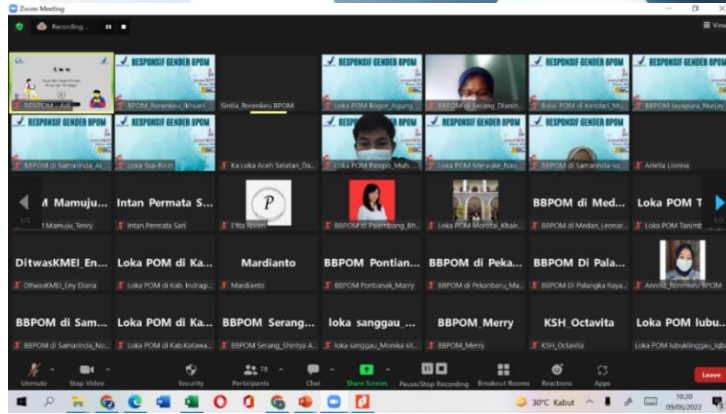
Zoom Meeting

Recording...

View

RESPONSIF GENDER BPOM

BBPOM_Rorenkeu_Ad...
BPOM_Rorenkeu_Khairi...
Sintia_Rorenkeu BPOM
Loka POM Bogor_Agung...
BBPOM di Serang_Dianin...
Balai POM di Kendari_M...
BPOM Jayapura_Nurjay...
BBPOM di Samarinda_Al...
Loka Sia-Rinn
Ka Loka Aceh Selatan_Da...
Loka POM Palopo_Muh...
Loka POM Merauke_Isac...
BBPOM di Samarinda-us...
Arlella Lionna

M Mamuju...
Mamuju_Terry
Intan Permata S...
Intan Permata Sari
P
Elfa Roren
BBPOM di Palembang_Bh...
Loka POM Morotai_Khair...
BBPOM di Med...
BBPOM di Medan_Leonar...
Loka POM T...
Loka POM Tanim...

DitwasKMEI_En...
DitwasKMEI_Eny Diana
Loka POM di Ka...
Loka POM di Kab. Indragi...
Mardianto
Mardianto
BBPOM Pontian...
BBPOM Pontianak_Marry
BBPOM di Peka...
BBPOM di Pekanbaru_Ma...
BBPOM Di Pala...
BBPOM Di Palangka Raya...
Anniisa_Rorenkeu BPOM

BBPOM di Sam...
BBPOM di Samarinda_No...
Loka POM di Ka...
Loka POM di Kab.Kotawa...
BBPOM Serang...
BBPOM Serang_Shintya A...
loka sanggau_...
loka sanggau_Monika sit...
BBPOM_Merry
BBPOM_Merry
KSH_Octavita
KSH_Octavita
Loka POM lubu...
Loka POM lubuklinggau_Iqb...

Unmute
Stop Video
Security
Participants 78
Chat
Share Screen
Pause/Stop Recording
Breakout Rooms
Reactions
Apps
Leave

30°C Kabut
10.20
09/06/2022